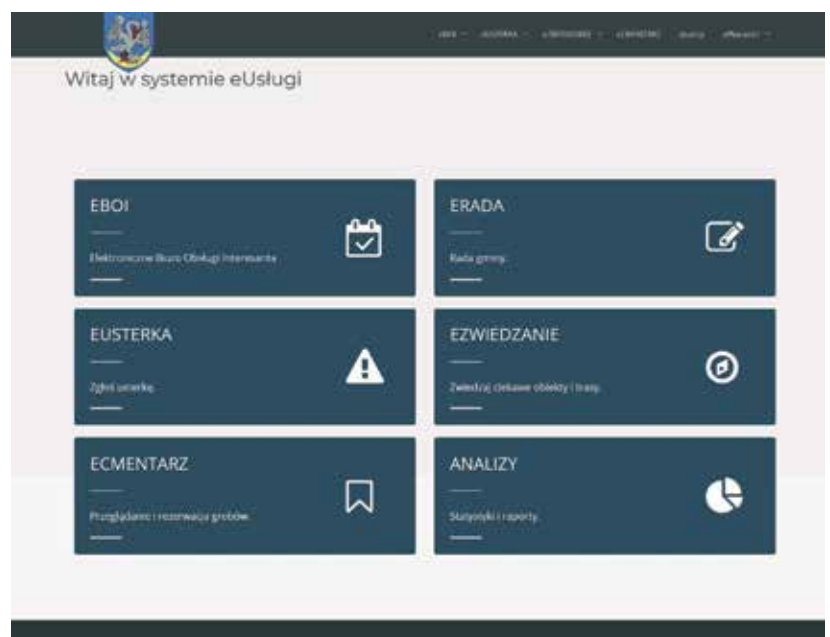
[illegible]

Witaj w systemie eUsługi

EBOI

Elektroniczne Biuro Obsługi Interesanta

ERADA

Rada gminy.

EUSTERKA

Zgłoś usterkę.

EZWIEDZANIE

Zwiedzaj ciekawe obiekty i trasy.

ECMENTARZ

Przeglądanie i rezerwacja grobów.

ANALIZY

Statystyki i raporty.